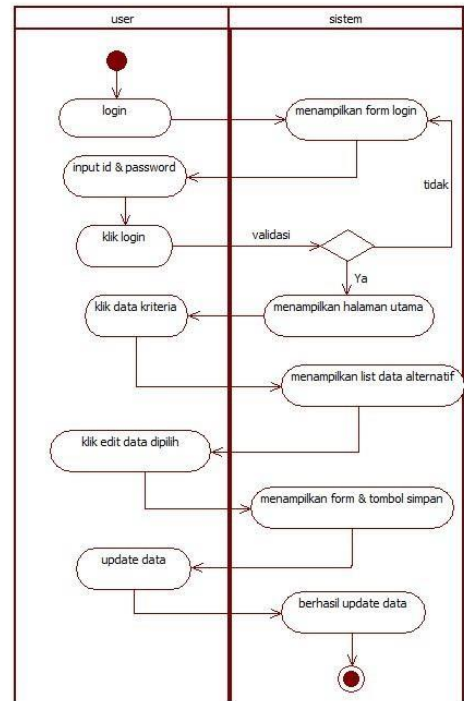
user

sistem

login

menampilkan form login

input id & password

tidak

klik login

validasi

Ya

klik data kriteria

menampilkan halaman utama

menampilkan list data alternatif

klik edit data dipilih

menampilkan form & tombol simpan

update data

berhasil update data